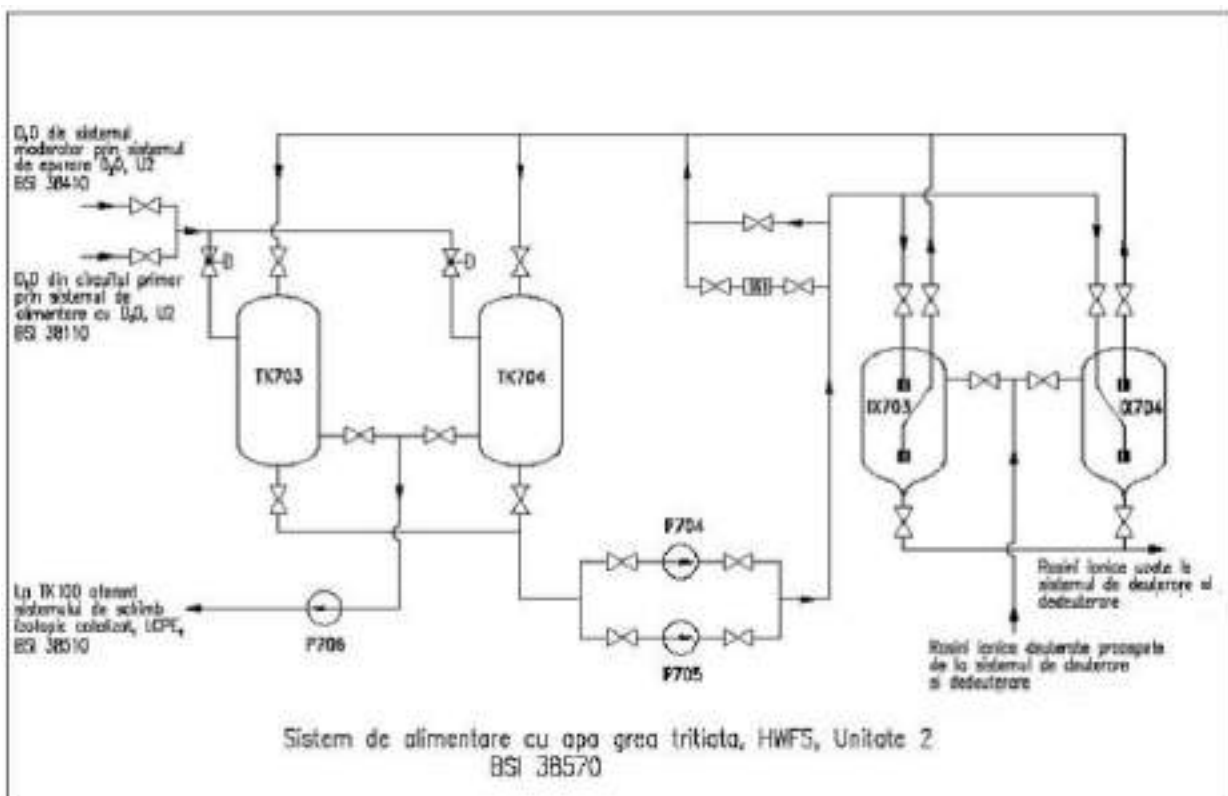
$D_2O$ din sistemul moderator prin sistemul de epurare $D_2O$, U2 BSI 38410

$D_2O$ din circuitul primar prin sistemul de alimentare cu $D_2O$, U2 BSI 38110

D

D

TK703

TK704

IX703

IX704

P704

P705

P706

La TK100 aferent sistemului de schimb izotopic catalizat, LCPE, BSI 38510

Rasini ionice uzate la sistemul de deuterare si dedeuterare

Rasini ionice deuterate proaspete de la sistemul de deuterare si dedeuterare

Sistem de alimentare cu apa grea tritiata, HWFS, Unitate 2
BSI 38570